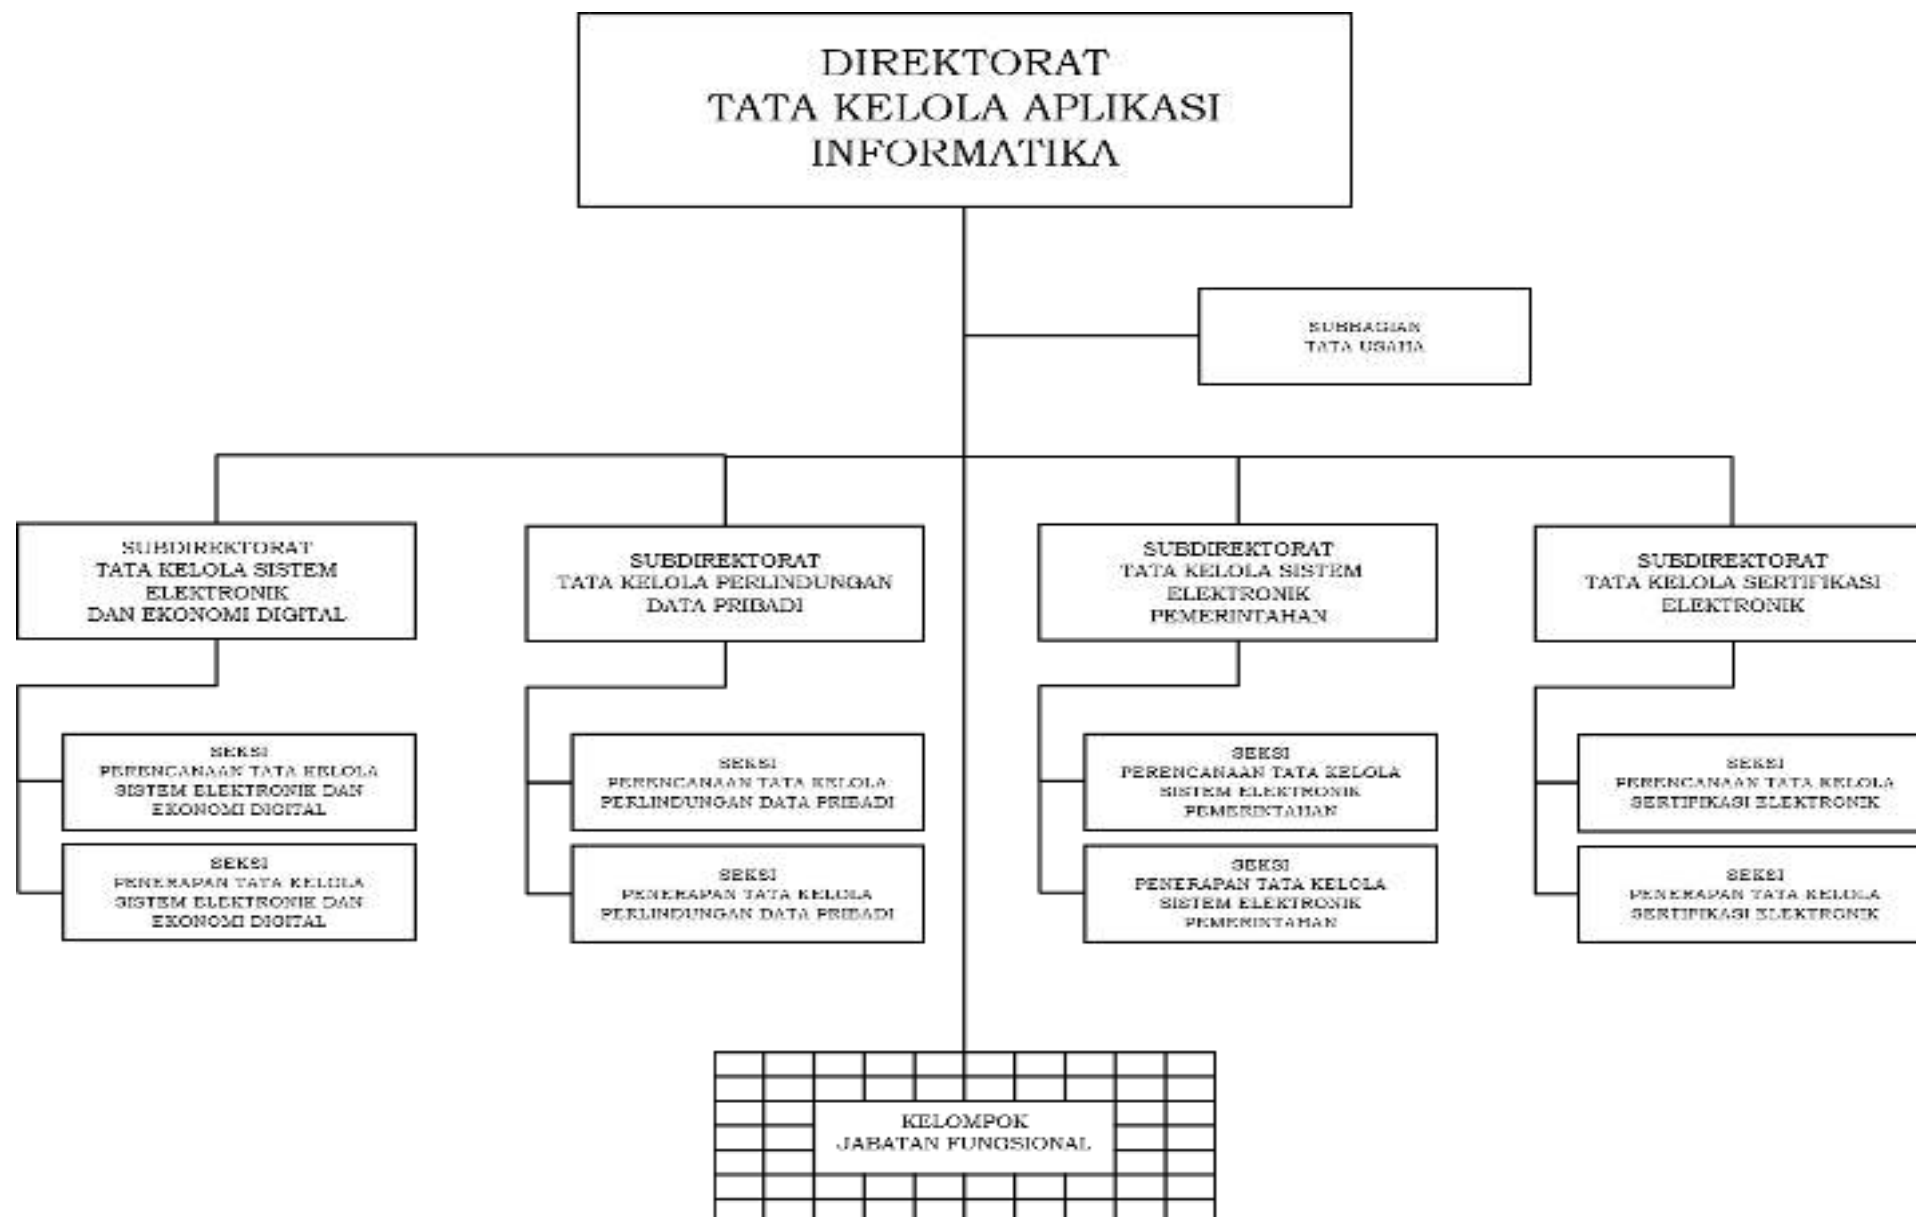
DIREKTORAT
TATA KELOLA APLIKASI
INFORMATIKA

SUBBAGIAN
TATA USAHA

SUBDIREKTORAT
TATA KELOLA SISTEM
ELEKTRONIK
DAN EKONOMI DIGITAL

SEKSI
PERENCANAAN TATA KELOLA
SISTEM ELEKTRONIK DAN
EKONOMI DIGITAL

SEKSI
PENERAPAN TATA KELOLA
SISTEM ELEKTRONIK DAN
EKONOMI DIGITAL

SUBDIREKTORAT
TATA KELOLA PERLINDUNGAN
DATA PRIBADI

SEKSI
PERENCANAAN TATA KELOLA
PERLINDUNGAN DATA PRIBADI

SEKSI
PENERAPAN TATA KELOLA
PERLINDUNGAN DATA PRIBADI

SUBDIREKTORAT
TATA KELOLA SISTEM
ELEKTRONIK
PEMERINTAHAN

SEKSI
PERENCANAAN TATA KELOLA
SISTEM ELEKTRONIK
PEMERINTAHAN

SEKSI
PENERAPAN TATA KELOLA
SISTEM ELEKTRONIK
PEMERINTAHAN

SUBDIREKTORAT
TATA KELOLA SERTIFIKASI
ELEKTRONIK

SEKSI
PERENCANAAN TATA KELOLA
SERTIFIKASI ELEKTRONIK

SEKSI
PENERAPAN TATA KELOLA
SERTIFIKASI ELEKTRONIK

KELOMPOK
JABATAN FUNGSIONAL